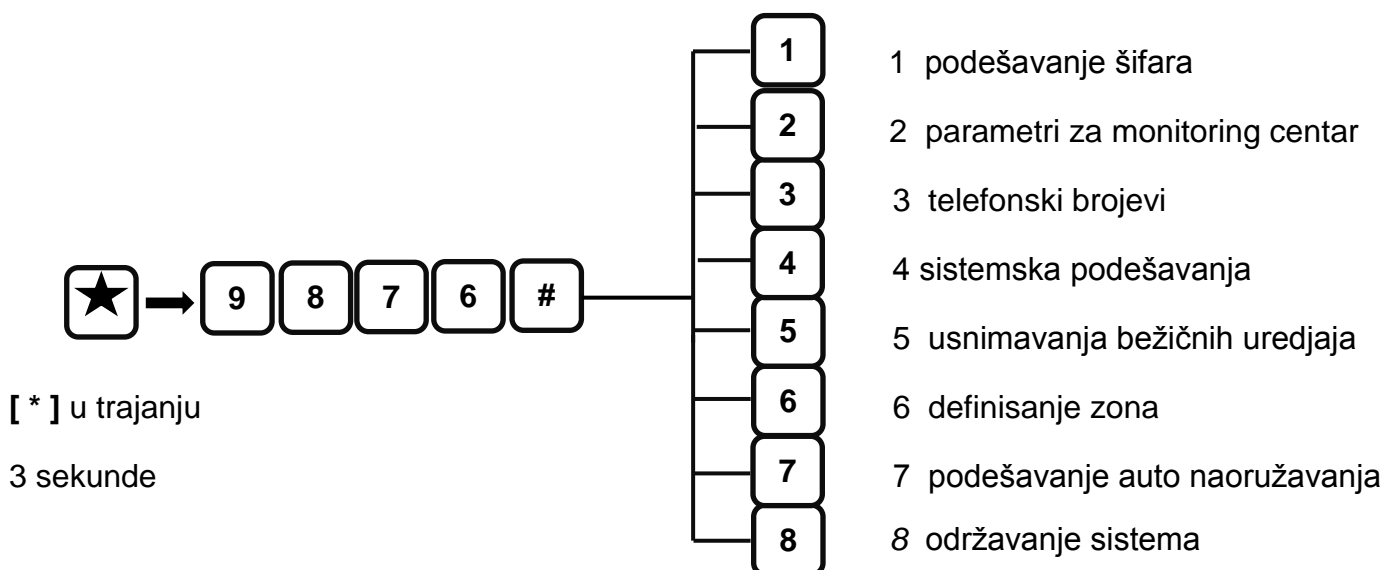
★ 9 8 7 6 #

[ * ] u trajanju

3 sekunde

1
2
3
4
5
6
7
8

1 podešavanje šifara

2 parametri za monitoring centar

3 telefonski brojevi

4 sistemska podešavanja

5 usnimavanja bežičnih uredjaja

6 definisanje zona

7 podešavanje auto naoružavanja

8 održavanje sistema